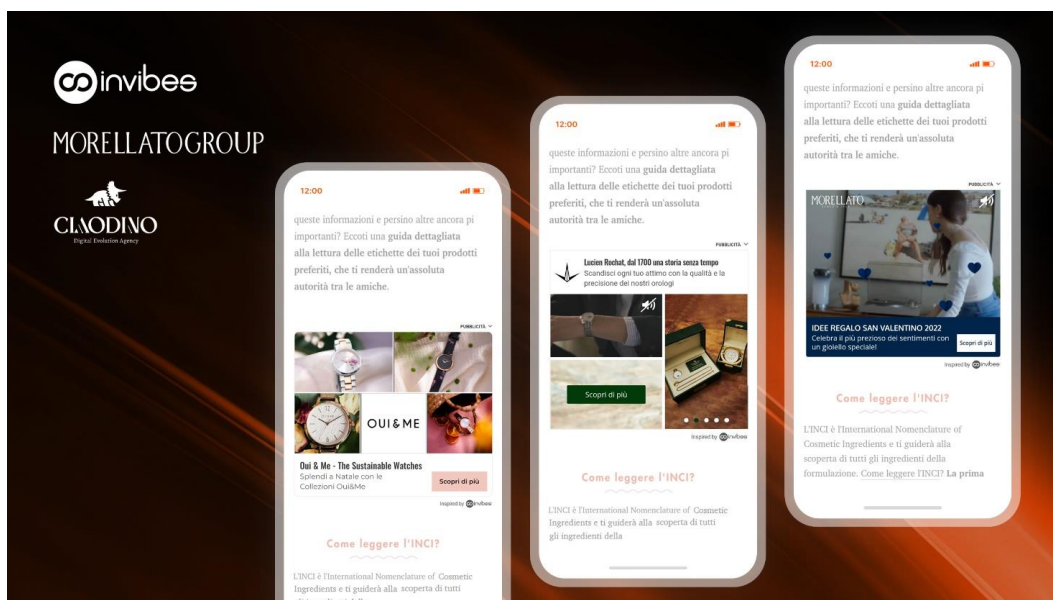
invibee

MORELLATOGROUP

CIAODINO
Digital Evolution Agency

12:00

queste informazioni e persino altre ancora pi importanti? Eccoti una guida dettagliata alla lettura delle etichette dei tuoi prodotti preferiti, che ti renderà un'assoluta autorità tra le amiche.

PUBBLICITÀ

OUI & ME

Oui & Me - The Sustainable Watches
Splendi a Natale con le Collezioni Oui&Me

Scopri di più

Inspired by invibee

Come leggere l'INCI?

L'INCI è l'International Nomenclature of Cosmetic Ingredients e ti guiderà alla scoperta di tutti

12:00

queste informazioni e persino altre ancora pi importanti? Eccoti una guida dettagliata alla lettura delle etichette dei tuoi prodotti preferiti, che ti renderà un'assoluta autorità tra le amiche.

PUBBLICITÀ

Lucien Rochat, dal 1700 una storia senza tempo
Scandisci ogni tuo attimo con la qualità e la precisione dei nostri orologi

Scopri di più

Inspired by invibee

Come leggere l'INCI?

L'INCI è l'International Nomenclature of Cosmetic Ingredients e ti guiderà alla scoperta di tutti gli ingredienti della

12:00

queste informazioni e persino altre ancora pi importanti? Eccoti una guida dettagliata alla lettura delle etichette dei tuoi prodotti preferiti, che ti renderà un'assoluta autorità tra le amiche.

PUBBLICITÀ

MORELLATO

IDEE REGALO SAN VALENTINO 2022
Celebra il più prezioso dei sentimenti con un gioiello speciale!

Scopri di più

Inspired by invibee

Come leggere l'INCI?

L'INCI è l'International Nomenclature of Cosmetic Ingredients e ti guiderà alla scoperta di tutti gli ingredienti della formulazione. Come leggere l'INCI? La prima